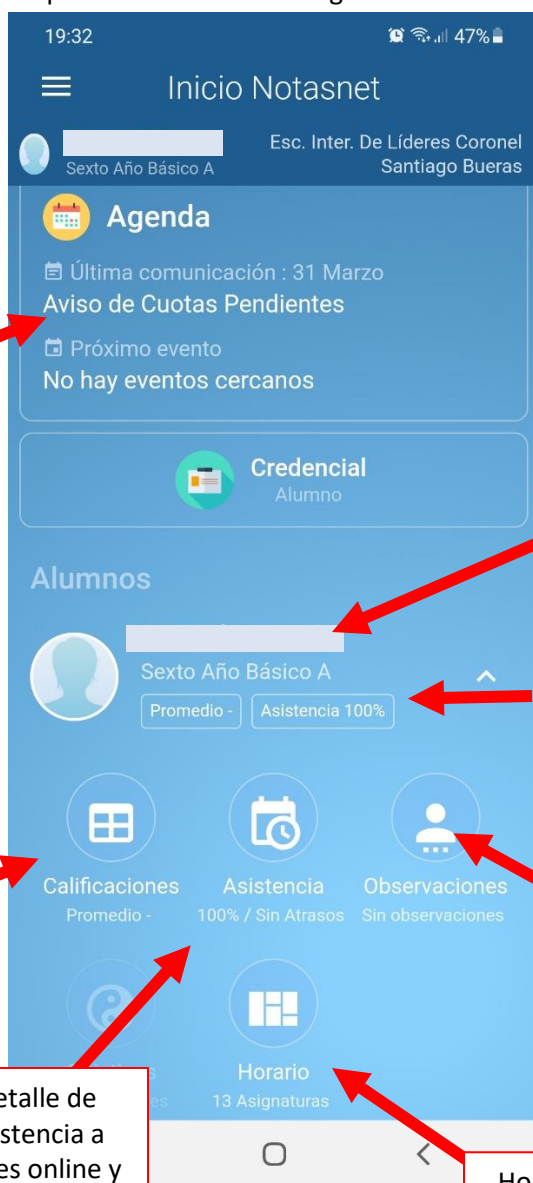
19:32
47%
Inicio Notasnet
Sexto Año Básico A
Esc. Inter. De Líderes Coronel Santiago Bueras
Agenda
Última comunicación : 31 Marzo
Aviso de Cuotas Pendientes
Próximo evento
No hay eventos cercanos
Credencial
Alumno
Alumnos
Sexto Año Básico A
Promedio -
Asistencia 100%
Calificaciones
Promedio -
Asistencia
100% / Sin Atrasos
Observaciones
Sin observaciones
Horario
13 Asignaturas
etalle de
stencia a
es online y
Ho